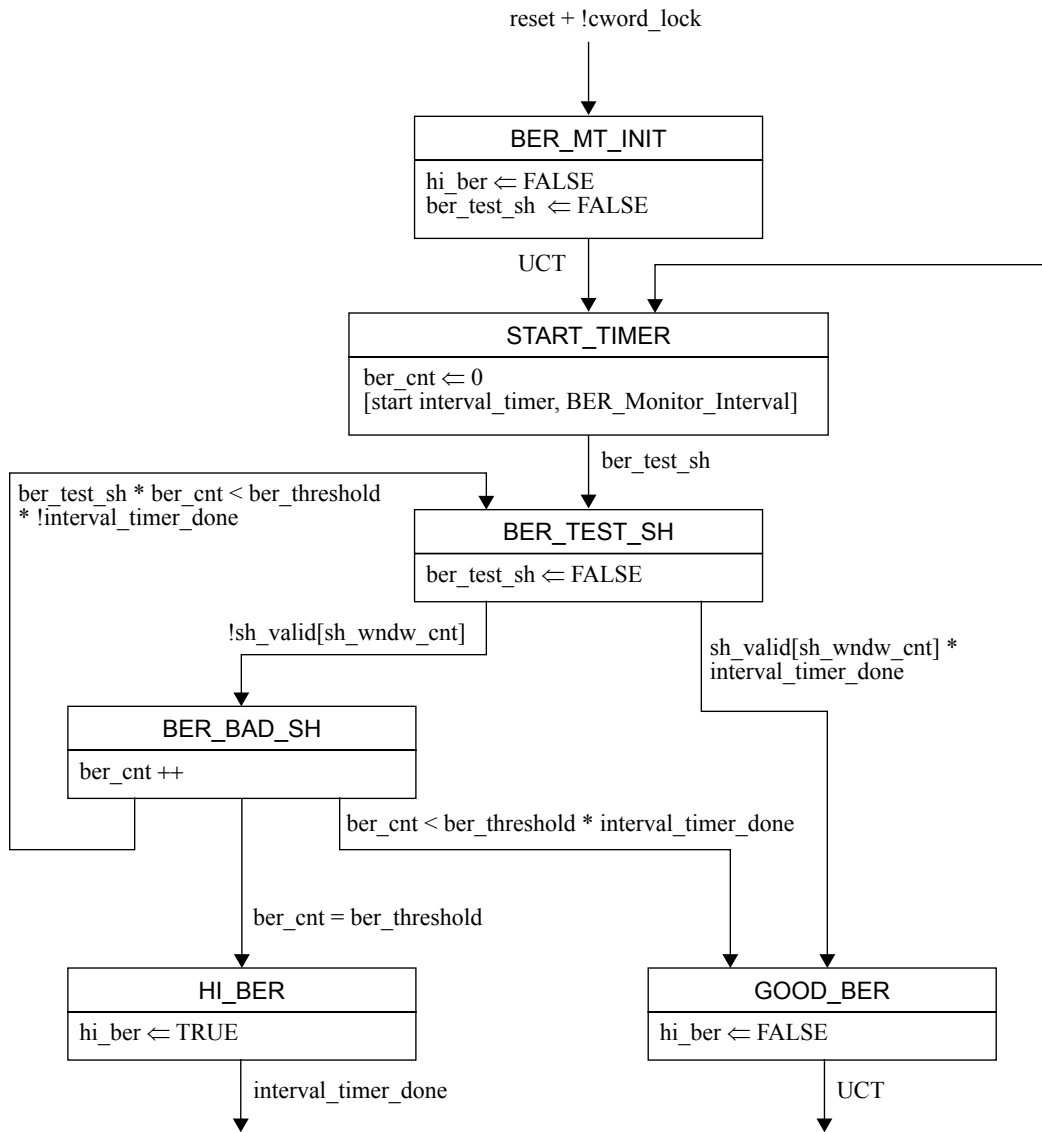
reset + !cword_lock

BER_MT_INIT

hi_ber $\Leftarrow$ FALSE
ber_test_sh $\Leftarrow$ FALSE

UCT

START_TIMER

ber_cnt $\Leftarrow$ 0
[start interval_timer, BER_Monitor_Interval]

ber_test_sh

ber_test_sh * ber_cnt < ber_threshold * !interval_timer_done

BER_TEST_SH

ber_test_sh $\Leftarrow$ FALSE

!sh_valid[sh_wndw_cnt]

sh_valid[sh_wndw_cnt] * interval_timer_done

BER_BAD_SH

ber_cnt ++

ber_cnt < ber_threshold * interval_timer_done

ber_cnt = ber_threshold

HI_BER

hi_ber $\Leftarrow$ TRUE

interval_timer_done

GOOD_BER

hi_ber $\Leftarrow$ FALSE

UCT